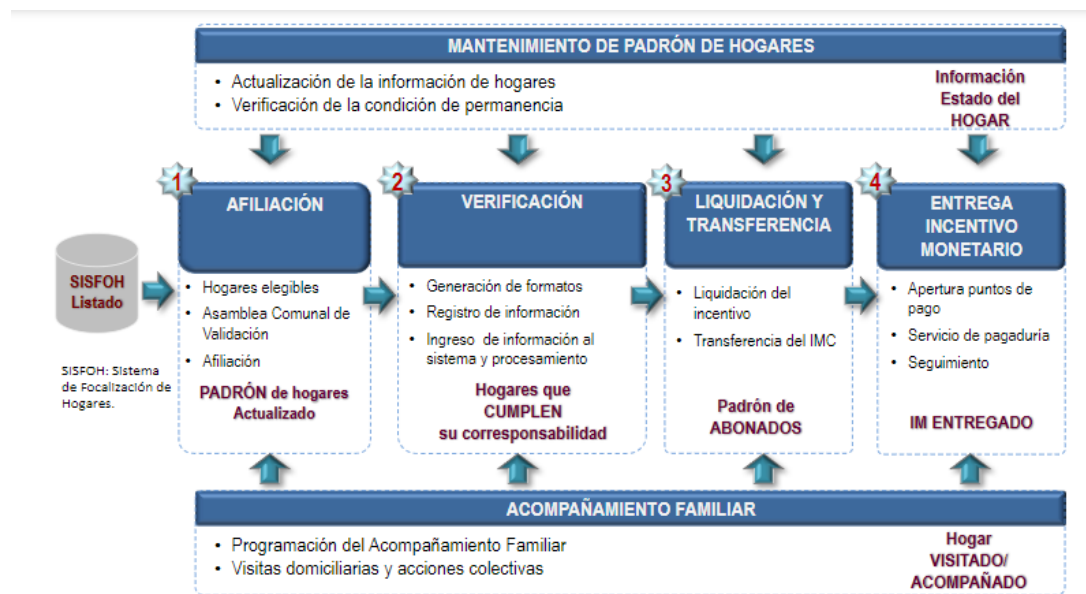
MANTENIMIENTO DE PADRÓN DE HOGARES

• Actualización de la información de hogares
• Verificación de la condición de permanencia

Información Estado del HOGAR

SISFOH Listado

SISFOH: Sistema de Focalización de Hogares.

1 AFILIACIÓN

• Hogares elegibles
• Asamblea Comunal de Validación
• Afiliación

PADRÓN de hogares Actualizado

2 VERIFICACIÓN

• Generación de formatos
• Registro de información
• Ingreso de información al sistema y procesamiento

Hogares que CUMPLEN su corresponsabilidad

3 LIQUIDACIÓN Y TRANSFERENCIA

• Liquidación del incentivo
• Transferencia del IMC

Padrón de ABONADOS

4 ENTREGA INCENTIVO MONETARIO

• Apertura puntos de pago
• Servicio de pagaduría
• Seguimiento

IM ENTREGADO

ACOMPAÑAMIENTO FAMILIAR

• Programación del Acompañamiento Familiar
• Visitas domiciliarias y acciones colectivas

Hogar VISITADO/ ACOMPAÑADO